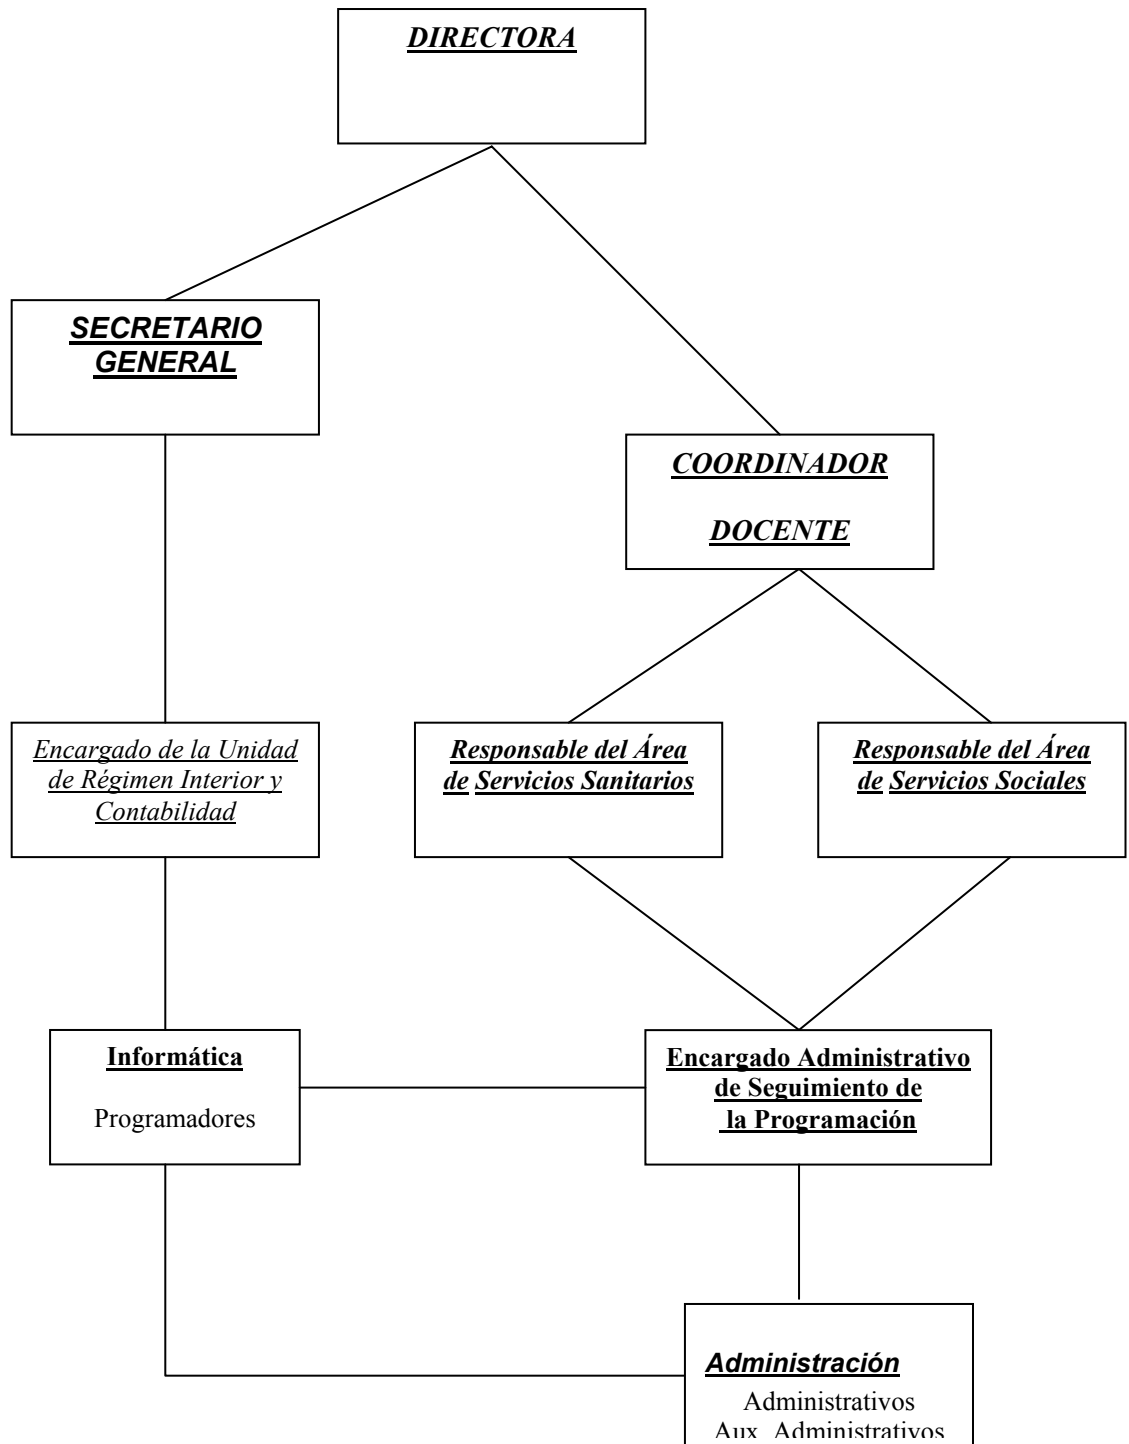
DIRECTORA

SECRETARIO GENERAL

COORDINADOR

DOCENTE

Encargado de la Unidad de Régimen Interior y Contabilidad

Responsable del Área de Servicios Sanitarios

Responsable del Área de Servicios Sociales

Informática

Programadores

Encargado Administrativo de Seguimiento de la Programación

Administración

Administrativos

Aux. Administrativos